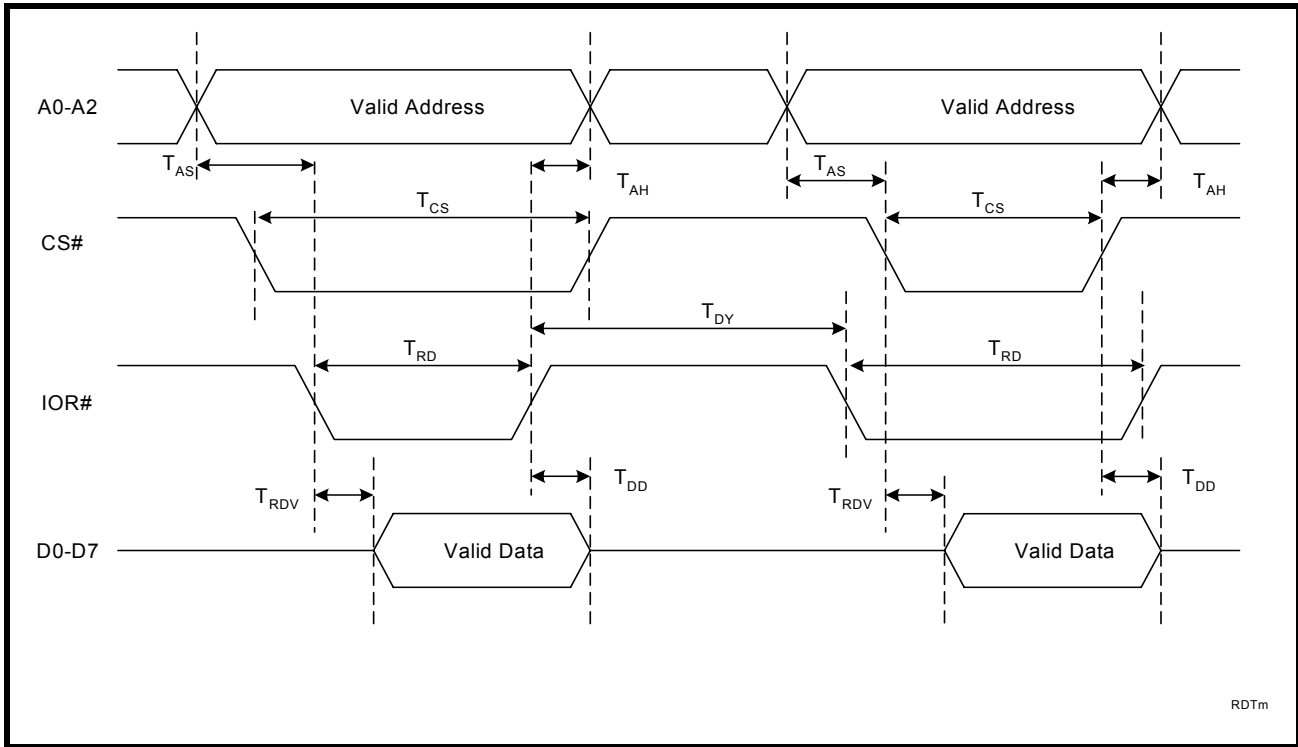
A0-A2

Valid Address

Valid Address

$T_{AS}$

$T_{AH}$

$T_{AS}$

$T_{AH}$

$T_{CS}$

$T_{CS}$

CS#

$T_{DY}$

$T_{RD}$

$T_{RD}$

IOR#

$T_{DD}$

$T_{DD}$

$T_{RDV}$

$T_{RDV}$

D0-D7

Valid Data

Valid Data

RDTm